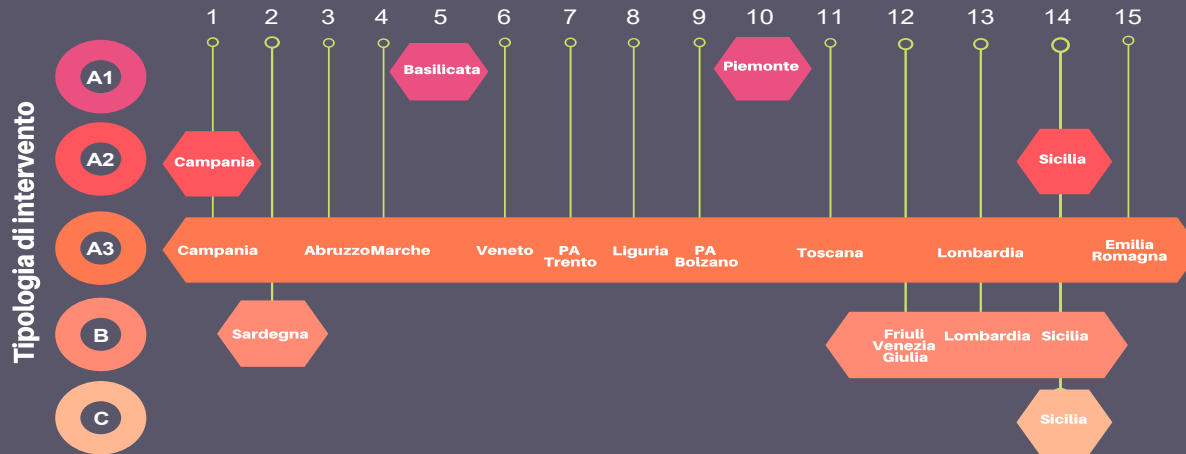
1 2 3 4 5 6 7 8 9 10 11 12 13 14 15

Tipologia di intervento

A1
A2
A3
B
C

Basilicata
Piemonte
Campania
Sicilia
Campania
Abruzzo
Marche
Veneto
PA Trento
Liguria
PA Bolzano
Toscana
Lombardia
Emilia Romagna
Sardegna
Friuli Venezia Giulia
Lombardia
Sicilia
Sicilia